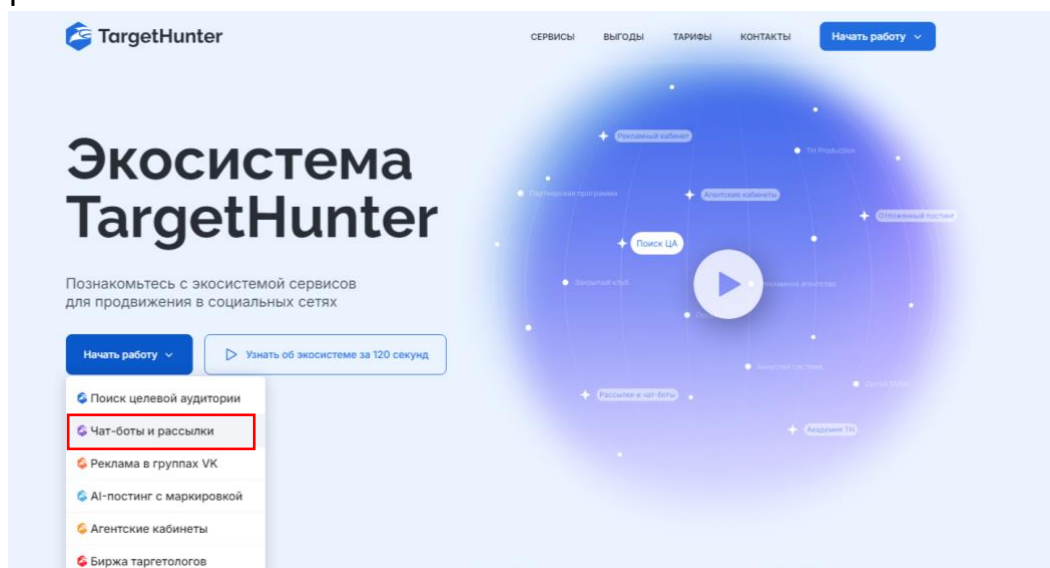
TargetHunter

СЕРВИСЫ ВЫГОДЫ ТАРИФЫ КОНТАКТЫ Начать работу

Экосистема TargetHunter

Познакомьтесь с экосистемой сервисов для продвижения в социальных сетях

Начать работу

Узнать об экосистеме за 120 секунд

Поиск целевой аудитории
Чат-боты и рассылки
Реклама в группах VK
AI-постинг с маркировкой
Агентские кабинеты
Биржа таргетологов

Рекламный кабинет
TH Production
Партнерская программа
Агентские кабинеты
Отложенный постинг
Поиск ЦА
Закрытый клуб
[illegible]льное агентство
Закрытая система
Рассылки и чат-боты
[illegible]
Академия TH